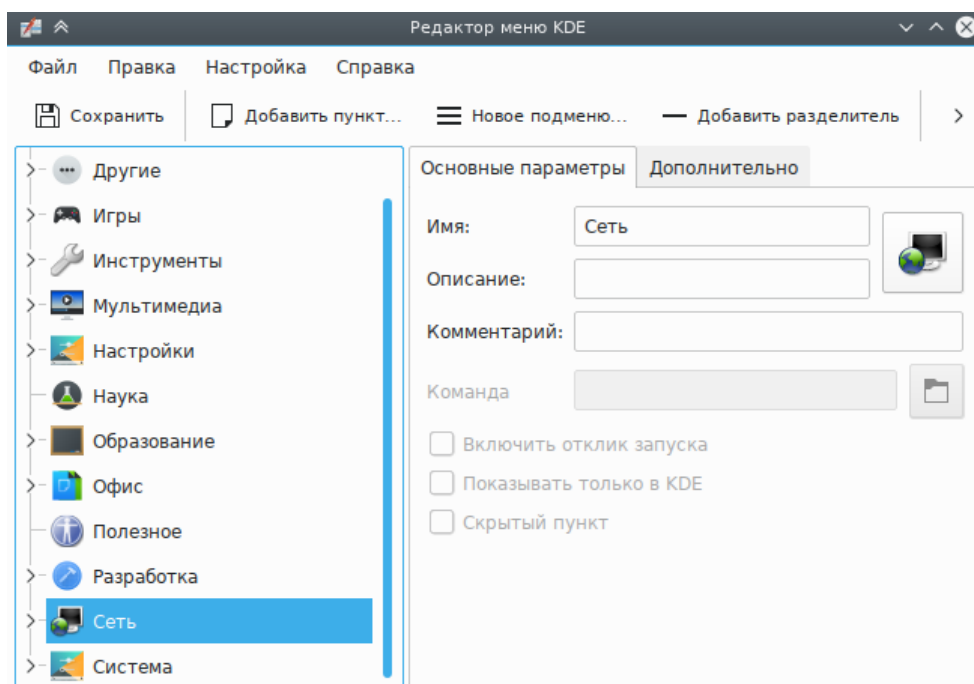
Редактор меню KDE

Файл Правка Настройка Справка

Сохранить Добавить пункт… Новое подменю… Добавить разделитель

Другие
Игры
Инструменты
Мультимедиа
Настройки
Наука
Образование
Офис
Полезное
Разработка
Сеть
Система

Основные параметры Дополнительно

Имя: Сеть
Описание:
Комментарий:
Команда

Включить отклик запуска
Показывать только в KDE
Скрытый пункт